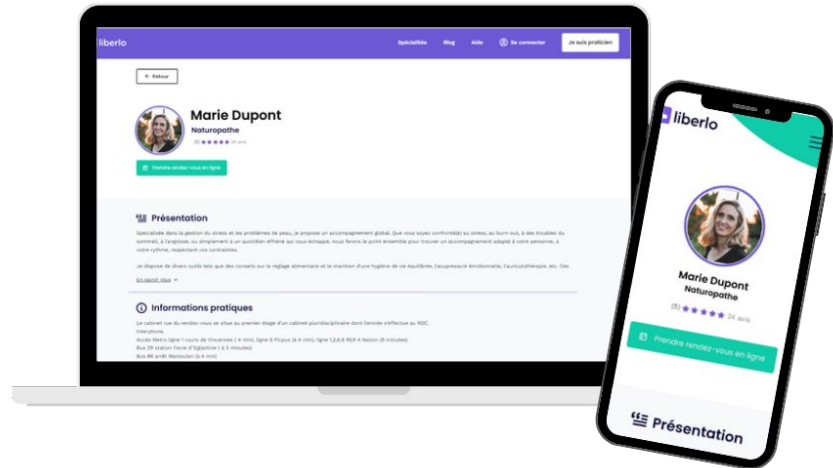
liberlo

Spécialités Blog Aide Se connecter Je suis praticien

← Retour

Marie Dupont

Naturopathe

(5) ★★★★★ 24 avis

Prendre rendez-vous en ligne

Présentation

Spécialisée dans la gestion du stress et les problèmes de peau, je propose un accompagnement global. Que vous soyez confronté(e) au stress, au burn-out, à des troubles du sommeil, à l'anxiété, ou simplement à un quotidien effréné qui vous échappe, nous ferons le point ensemble pour trouver un accompagnement adapté à votre personne, à votre rythme, respectant vos contraintes.

Je dispose de divers outils tels que des conseils sur le réglage alimentaire et le maintien d'une hygiène de vie équilibrée, l'acupression émotionnelle, l'auriculothérapie, etc. Ces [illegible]

En savoir plus

Informations pratiques

Le cabinet rue du rendez-vous se situe au premier étage d'un cabinet pluridisciplinaire dont l'entrée s'effectue au RDC.

Interphone.

Accès Metro ligne 1 cours de Vincennes ( 4 min), ligne 6 Picpus (4 min), ligne 1,2,6,9 RER A Nation (8 minutes)

Bus 29 station Fleurs d'Eglantine ( 3 minutes)

Bus 86 arrêt Marsoulan (4 min)

liberlo

Marie Dupont

Naturopathe

(5) ★★★★★ 24 avis

Prendre rendez-vous en ligne

Présentation